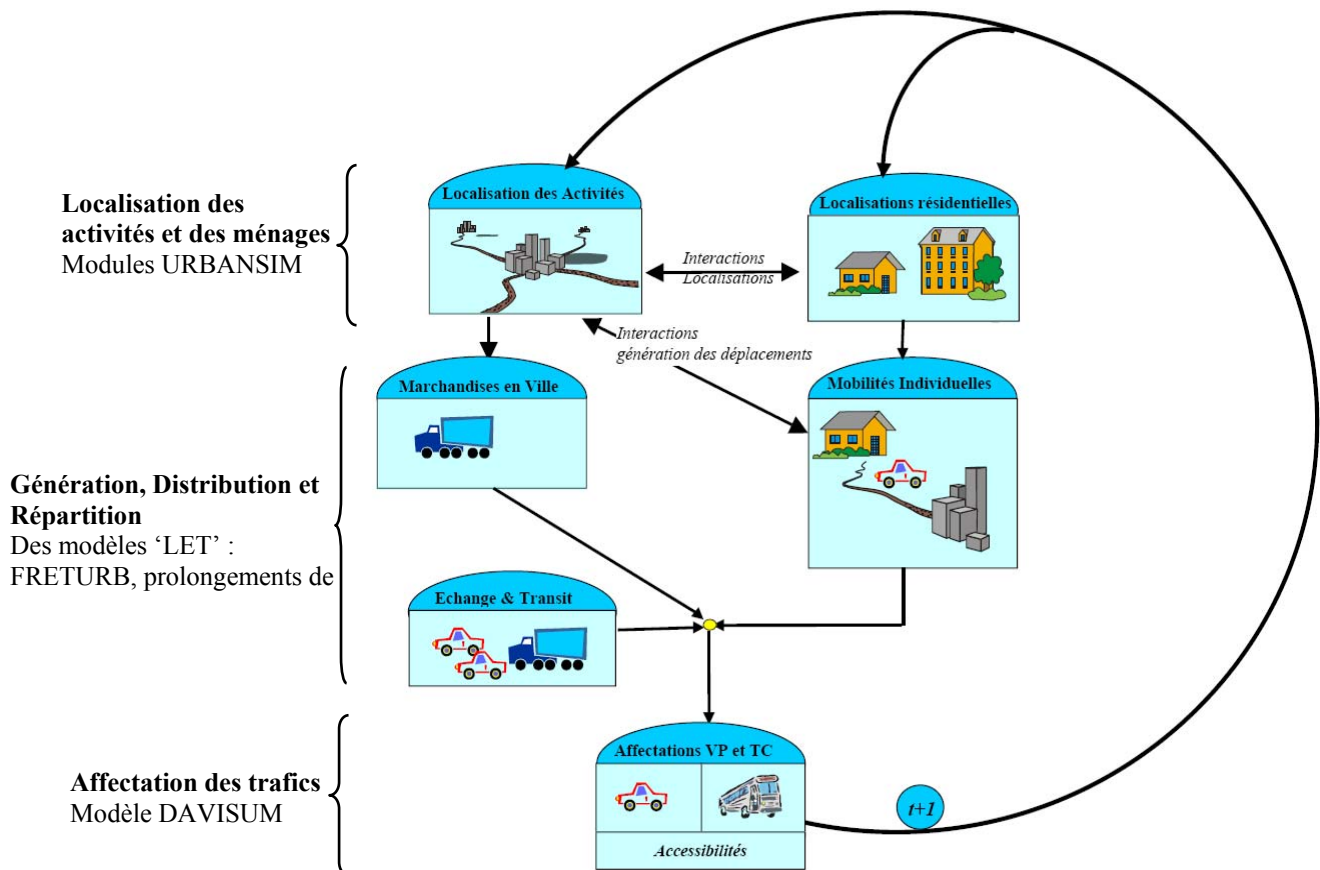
Localisation des activités et des ménages
Modules URBANSIM

Localisation des Activités

Localisations résidentielles

Interactions
Localisations

Interactions
génération des déplacements

Génération, Distribution et Répartition
Des modèles 'LET' : FRETURB, prolongements de

Marchandises en Ville

Mobilités Individuelles

Echange & Transit

Affectation des trafics
Modèle DAVISUM

Affectations VP et TC

Accessibilités

t+1